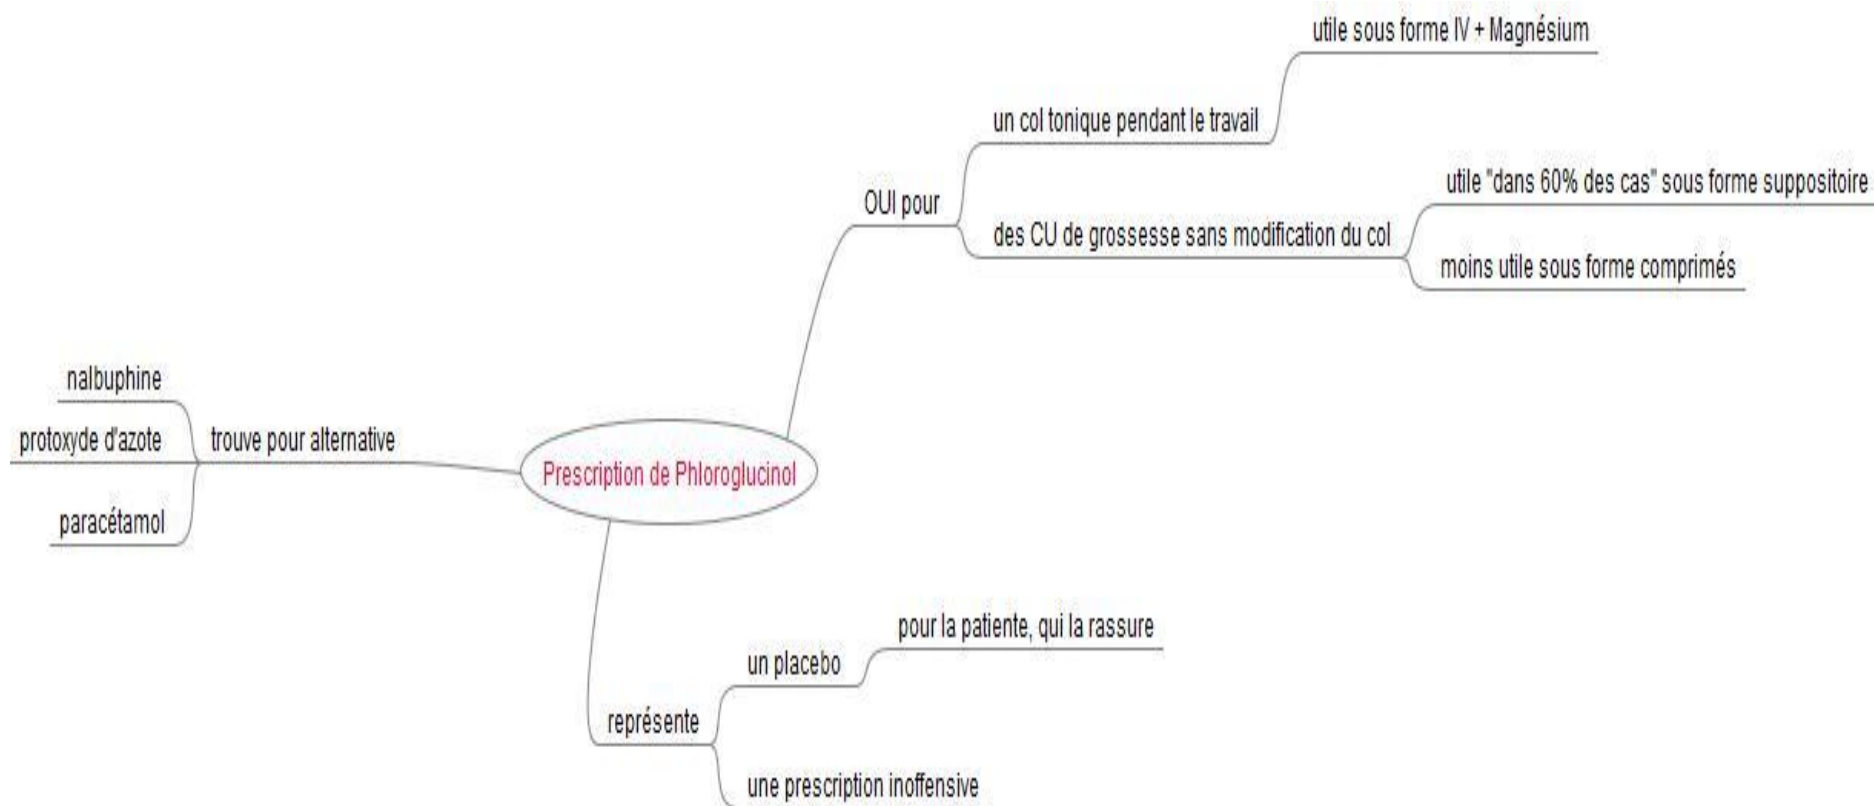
Prescription de Phloroglucinol

OUI pour

un col tonique pendant le travail

utile sous forme IV + Magnésium

des CU de grossesse sans modification du col

utile "dans 60% des cas" sous forme suppositoire

moins utile sous forme comprimés

trouve pour alternative

nalbuphine

protoxyde d'azote

paracétamol

représente

un placebo

pour la patiente, qui la rassure

une prescription inoffensive